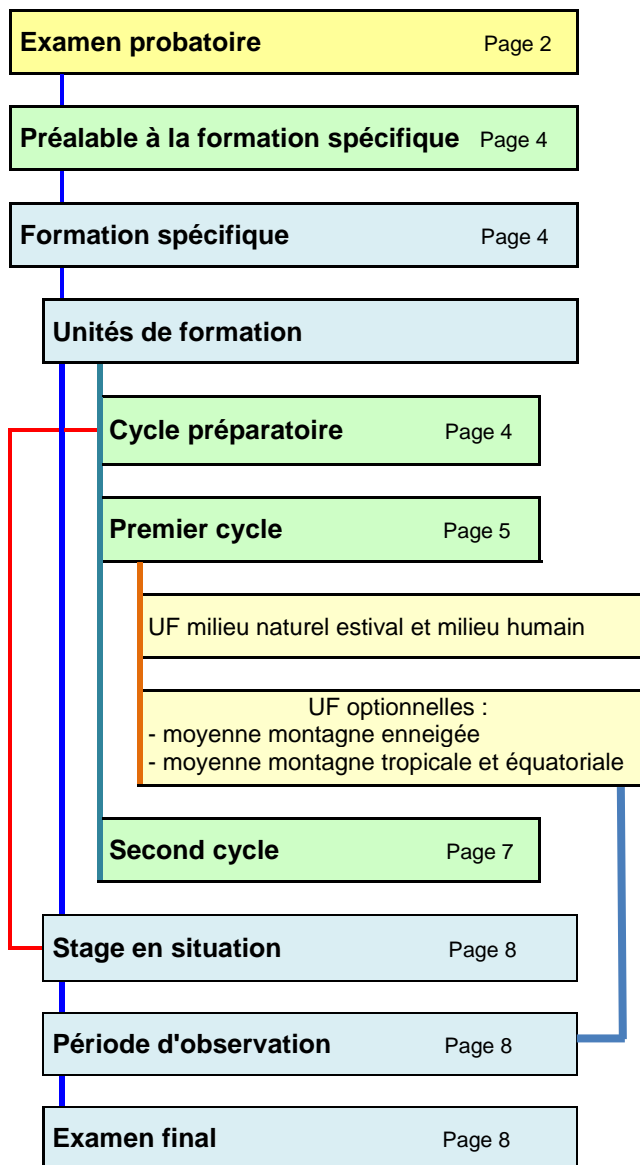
Examen probatoire Page 2

Préalable à la formation spécifique Page 4

Formation spécifique Page 4

Unités de formation

Cycle préparatoire Page 4

Premier cycle Page 5

UF milieu naturel estival et milieu humain

UF optionnelles :
- moyenne montagne enneigée
- moyenne montagne tropicale et équatoriale

Second cycle Page 7

Stage en situation Page 8

Période d'observation Page 8

Examen final Page 8